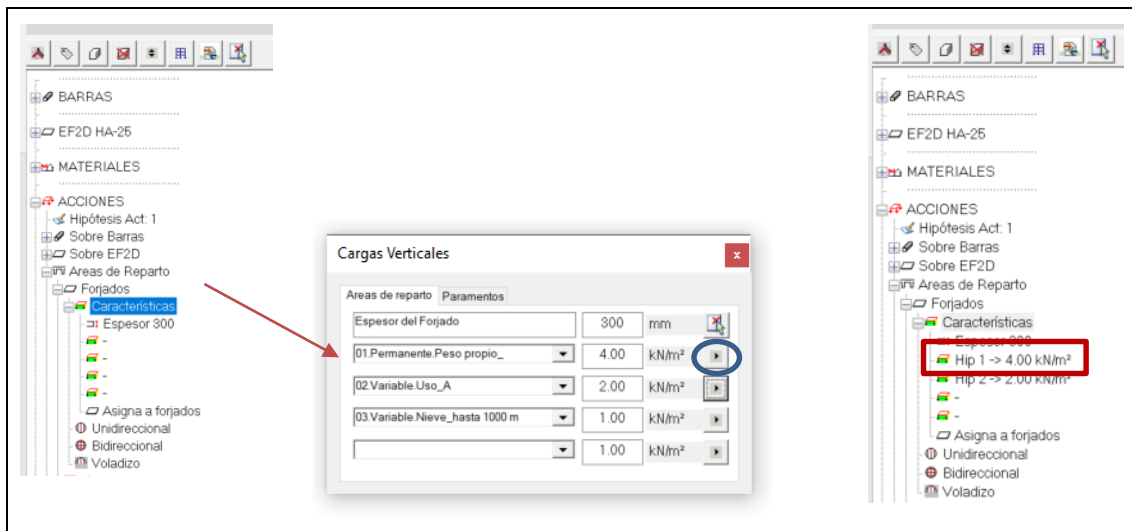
BARRAS
EF2D HA-25
MATERIALES
ACCIONES
Hipótesis Act: 1
Sobre Barras
Sobre EF2D
Areas de Reparto
Forjados
Características
Espesor 300
-
-
-
-
Asigna a forjados
Unidireccional
Bidireccional
Voladizo

Cargas Verticales
x
Areas de reparto | Paramentos

| Espesor del Forjado | 300 | mm |
|---|---|---|
| 01.Permanente.Peso propio_ | 4.00 | kN/m² |
| 02.Variable.Uso_A | 2.00 | kN/m² |
| 03.Variable.Nieve_hasta 1000 m | 1.00 | kN/m² |
| | 1.00 | kN/m² |

BARRAS
EF2D HA-25
MATERIALES
ACCIONES
Hipótesis Act: 1
Sobre Barras
Sobre EF2D
Areas de Reparto
Forjados
Características
Espesor 300
Hip 1 -> 4.00 kN/m²
Hip 2 -> 2.00 kN/m²
-
-
Asigna a forjados
Unidireccional
Bidireccional
Voladizo